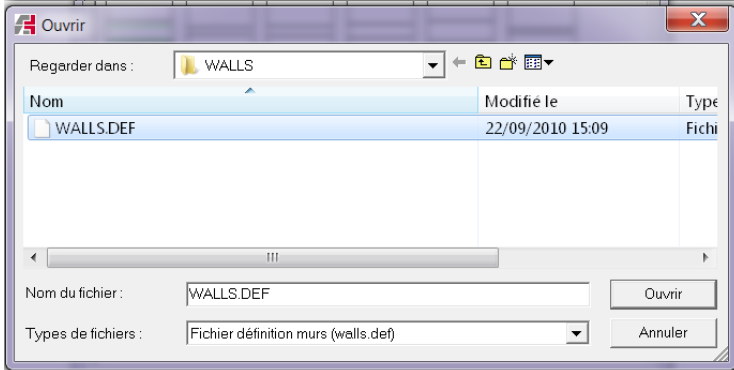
Ouvrir

Regarder dans : WALLS

| Nom | Modifié le | Type |
|---|---|---|
| WALLS.DEF | 22/09/2010 15:09 | Fichi |

Nom du fichier : WALLS.DEF

Ouvrir

Types de fichiers : Fichier définition murs (walls.def)

Annuler